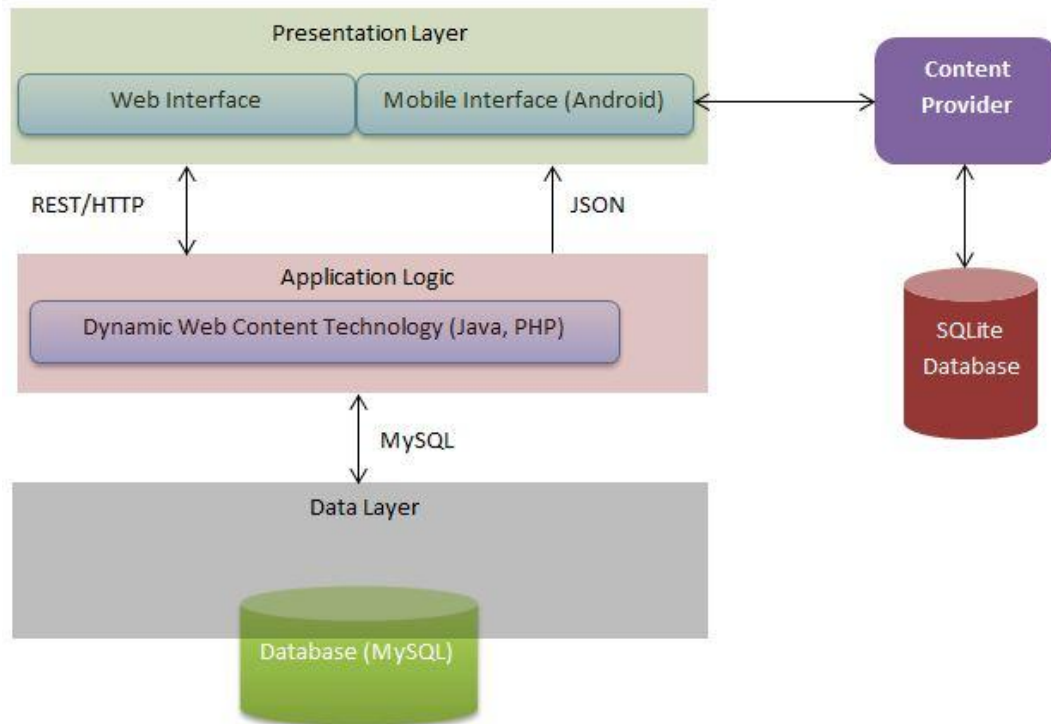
Presentation Layer

Web Interface

Mobile Interface (Android)

Content Provider

REST/HTTP

JSON

Application Logic

Dynamic Web Content Technology (Java, PHP)

SQLite Database

MySQL

Data Layer

Database (MySQL)